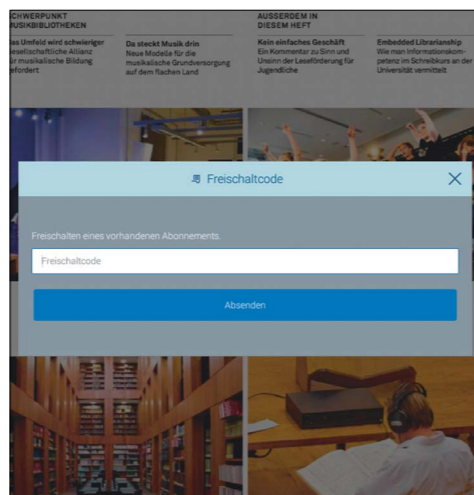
CHWERPUNKT
MUSIKBIBLIOTHEKEN

as Umfeld wird schwieriger
esellschaftliche Allianz
ür musikalische Bildung
efordert

Da steckt Musik drin
Neue Modelle für die musikalische Grundversorgung auf dem flachen Land

AUSSERDEM IN
DIESEM HEFT

Kein einfaches Geschäft
Ein Kommentar zu Sinn und Unsinn der Leseförderung für Jugendliche

Embedded Librarianship
Wie man Informationskompetenz im Schreibkurs an der Universität vermittelt

Freischaltcode

Freischalten eines vorhandenen Abonnements.

Freischaltcode

Absenden